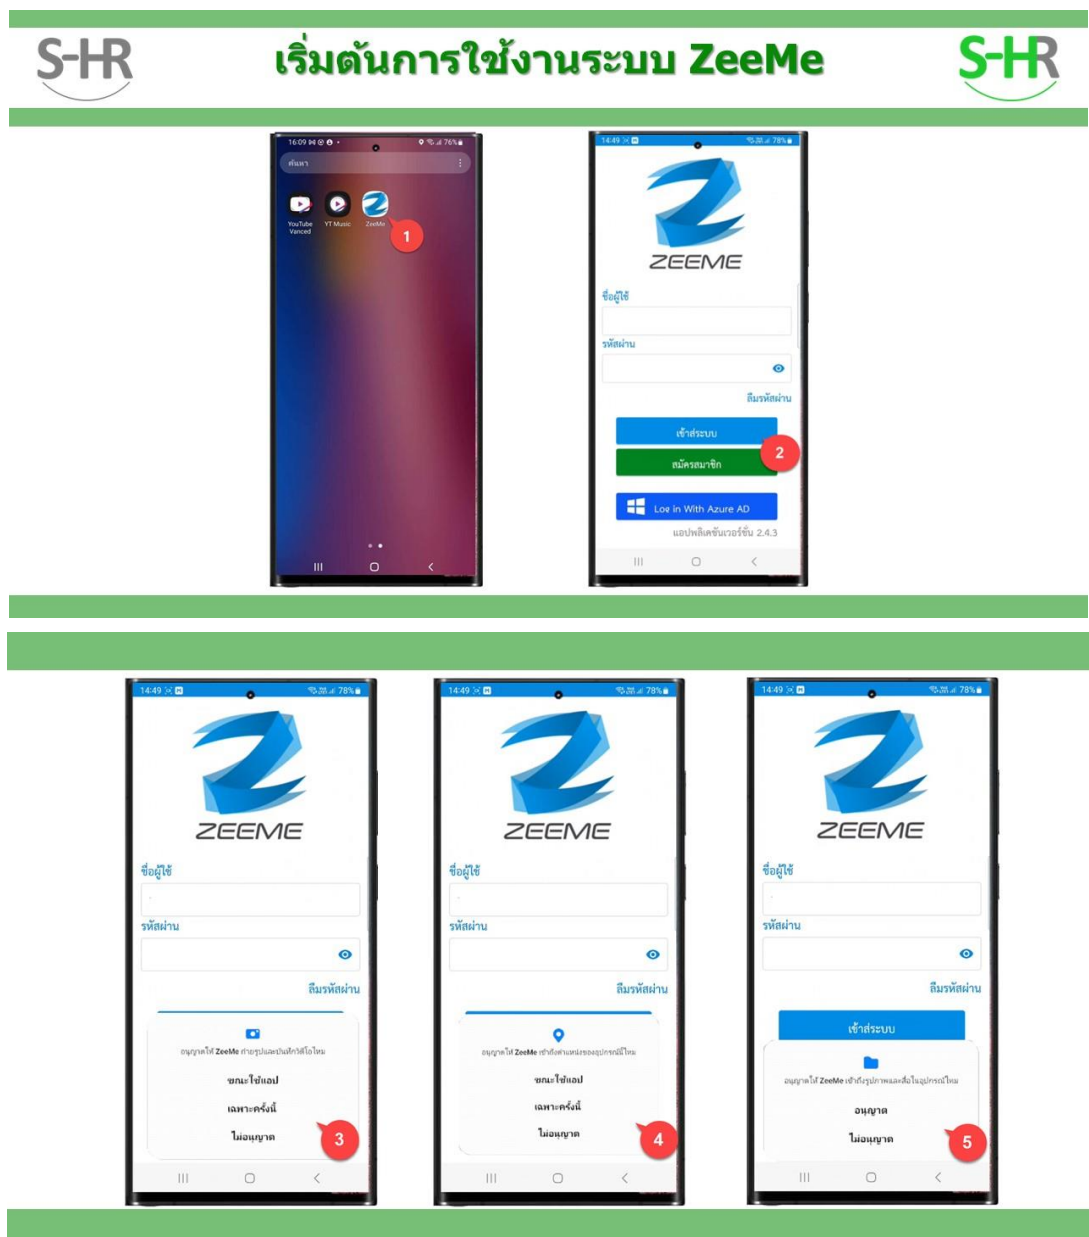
S-HR

เริ่มต้นการใช้งานระบบ ZeeMe

S-HR

16:09 76%

ค้นหา

YouTube Vanced

YT Music

ZeeMe

1

14:49 78%

ZEEME

ชื่อผู้ใช้

รหัสผ่าน

ลืมรหัสผ่าน

เข้าสู่ระบบ

สมัครสมาชิก

2

Log in With Azure AD

แอปพลิเคชันเวอร์ชั่น 2.4.3

14:49 78%

ZEEME

ชื่อผู้ใช้

รหัสผ่าน

ลืมรหัสผ่าน

อนุญาตให้ ZeeMe ถ่ายรูปและบันทึกวิดีโอไหม

ขณะใช้แอป

เฉพาะครั้งนี้

ไม่อนุญาต

3

14:49 78%

ZEEME

ชื่อผู้ใช้

รหัสผ่าน

ลืมรหัสผ่าน

อนุญาตให้ ZeeMe เข้าถึงตำแหน่งของอุปกรณ์นี้ไหม

ขณะใช้แอป

เฉพาะครั้งนี้

ไม่อนุญาต

4

14:49 78%

ZEEME

ชื่อผู้ใช้

รหัสผ่าน

ลืมรหัสผ่าน

เข้าสู่ระบบ

อนุญาตให้ ZeeMe เข้าถึงรูปภาพและสื่อในอุปกรณ์ไหม

อนุญาต

ไม่อนุญาต

5